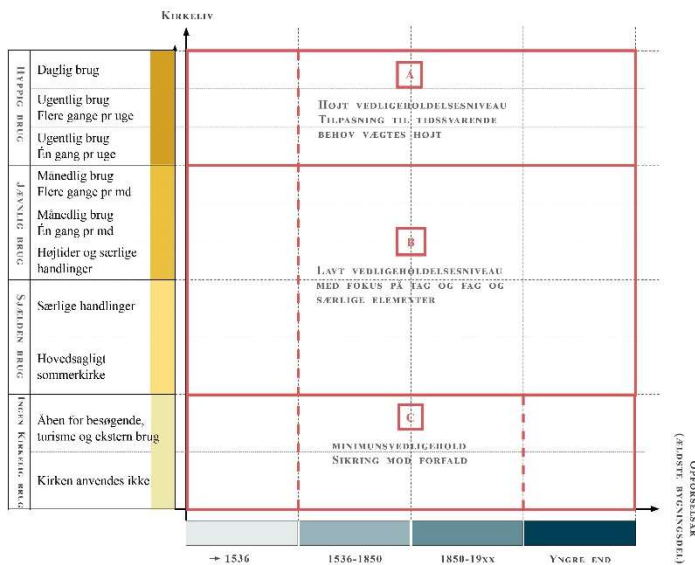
Kirkeliv

Hyppig brug

Daglig brug

Ugentlig brug
Flere gange pr uge

Ugentlig brug
Én gang pr uge

Jævnlig brug

Månedlig brug
Flere gange pr md

Månedlig brug
Én gang pr md

Højtider og særlige handlinger

Sjælden brug

Særlige handlinger

Hovedsagligt sommerkirke

Ingen kirkelig brug

Åben for besøgende, turisme og ekstern brug

Kirken anvendes ikke

A

Højt vedligeholdelsesniveau
Tilpasning til tidssvarende behov vægtes højt

B

Lavt vedligeholdelsesniveau
med fokus på fag og fag og særlige elementer

C

Minimumsvedligehold
Sikring mod forfald

→ 1536

1536-1850

1850-19xx

Yngre end

Opførelsesår
(ældste bygningsdel)